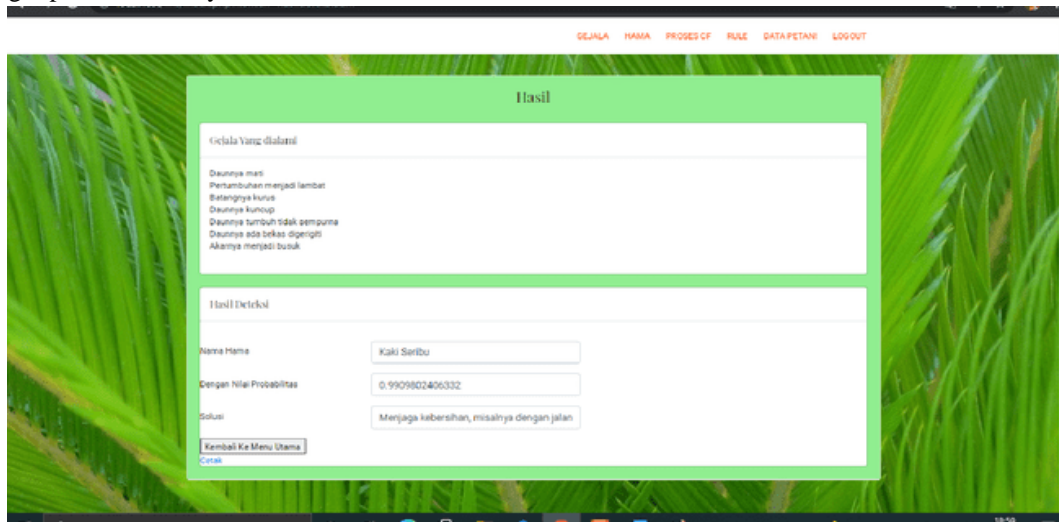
GEJALA HAMA PROSES CF RULE DATA PETANI LOGOUT

Hasil

Gejala Yang dialami

Daunnya mati
Pertumbuhan menjadi lambat
Batangnya kurus
Daunnya kunoup
Daunnya tumbuh tidak sempurna
Daunnya ada bekas digerigiti
Akarnya menjadi busuk

Hasil Deteksi

Nama Hama
Kaki Seribu

Dengan Nilai Probabilitas
0.9909802406332

Solusi
Menjaga kebersihan, misalnya dengan jalan

Kembali Ke Menu Utama
Cetak